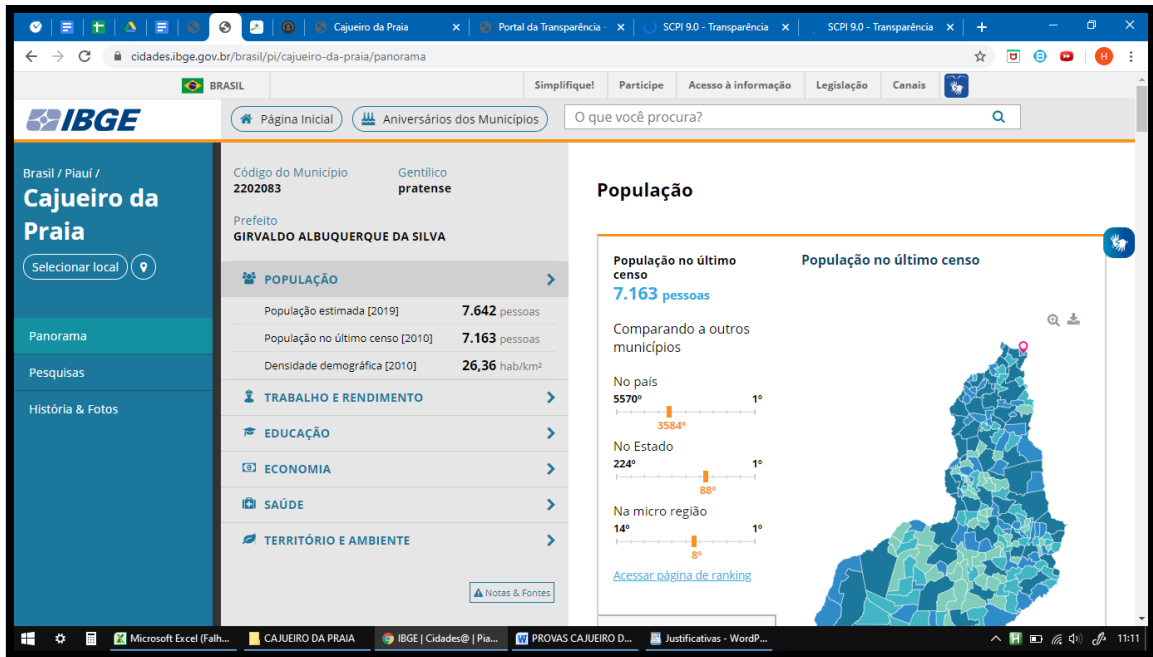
Cajueiro da Praia ×
Portal da Transparência - ×
SCPI 9.0 - Transparência ×
SCPI 9.0 - Transparência ×
+

cidades.ibge.gov.br/brasil/pi/cajueiro-da-praia/panorama

BRASIL
Simplifique! | Participe | Acesso à informação | Legislação | Canais

IBGE
Página Inicial | Aniversários dos Municípios
O que você procura?

Brasil / Piauí /
Cajueiro da Praia
Selecionar local

Panorama
Pesquisas
História & Fotos

Código do Município
2202083
Gentílico
pratense
Prefeito
GIRVALDO ALBUQUERQUE DA SILVA

POPULAÇÃO

| | |
|---|---|
| População estimada [2019] | 7.642 pessoas |
| População no último censo [2010] | 7.163 pessoas |
| Densidade demográfica [2010] | 26,36 hab/km² |

TRABALHO E RENDIMENTO
EDUCAÇÃO
ECONOMIA
SAÚDE
TERRITÓRIO E AMBIENTE

Notas & Fontes

População

População no último censo
7.163 pessoas

Comparando a outros municípios

No país
5570º 1º
3584º

No Estado
224º 1º
88º

Na micro região
14º 1º
8º

Acessar página de ranking

População no último censo

Microsoft Excel (Falh...
CAJUEIRO DA PRAIA
IBGE | Cidades@ | Pia...
PROVAS CAJUEIRO D...
Justificativas - WordP...
11:11